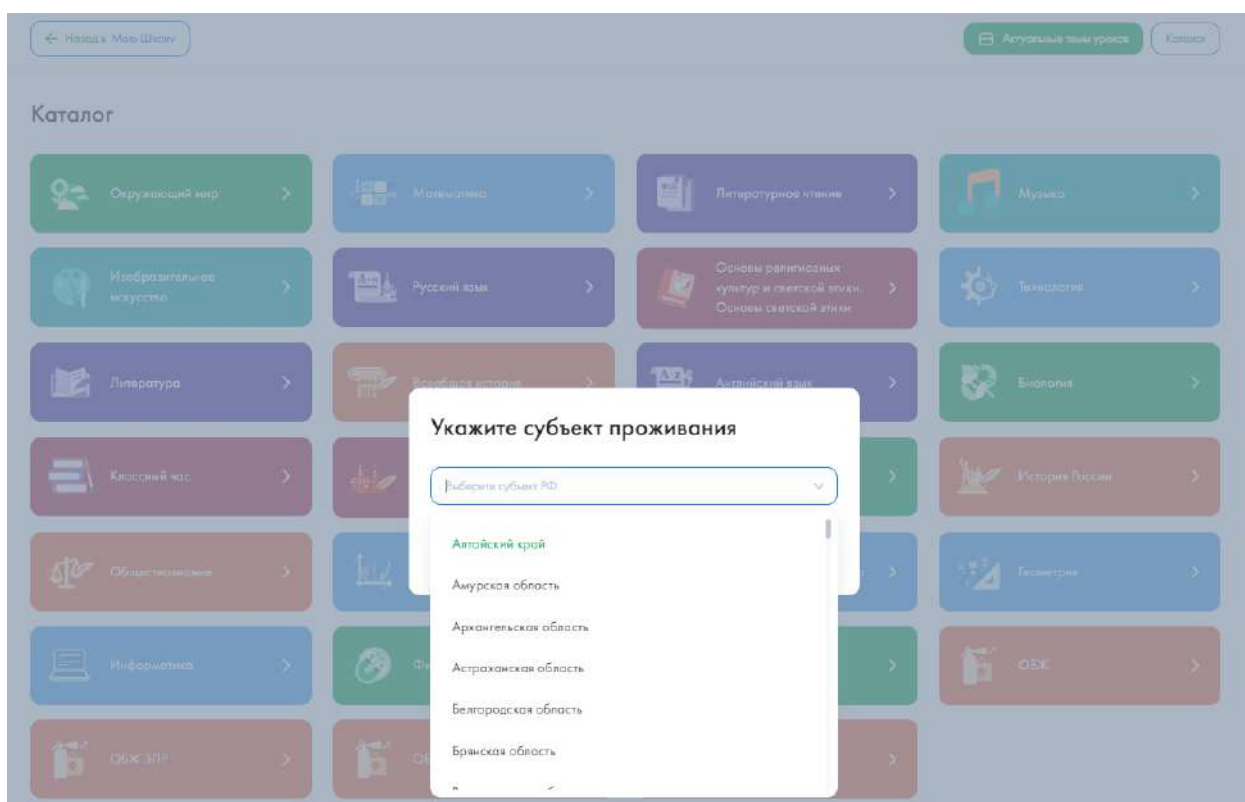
← Назад к Моя Школу

Актуальные темы уроков

Каталог

Окружающий мир
Математика
Литературное чтение
Музыка
Изобразительное искусство
Русский язык
Основы религиозных культур и светской этики. Основы светской этики
Технология
Литература
Всеобщая история
Английский язык
Биология
Классный час
История России
Обществознание
Геометрия
Информатика
ОБЖ
ОБЖ ЗПР

Укажите субъект проживания

Выберите субъект РФ

Алтайский край
Амурская область
Архангельская область
Астраханская область
Белгородская область
Брянская область
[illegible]